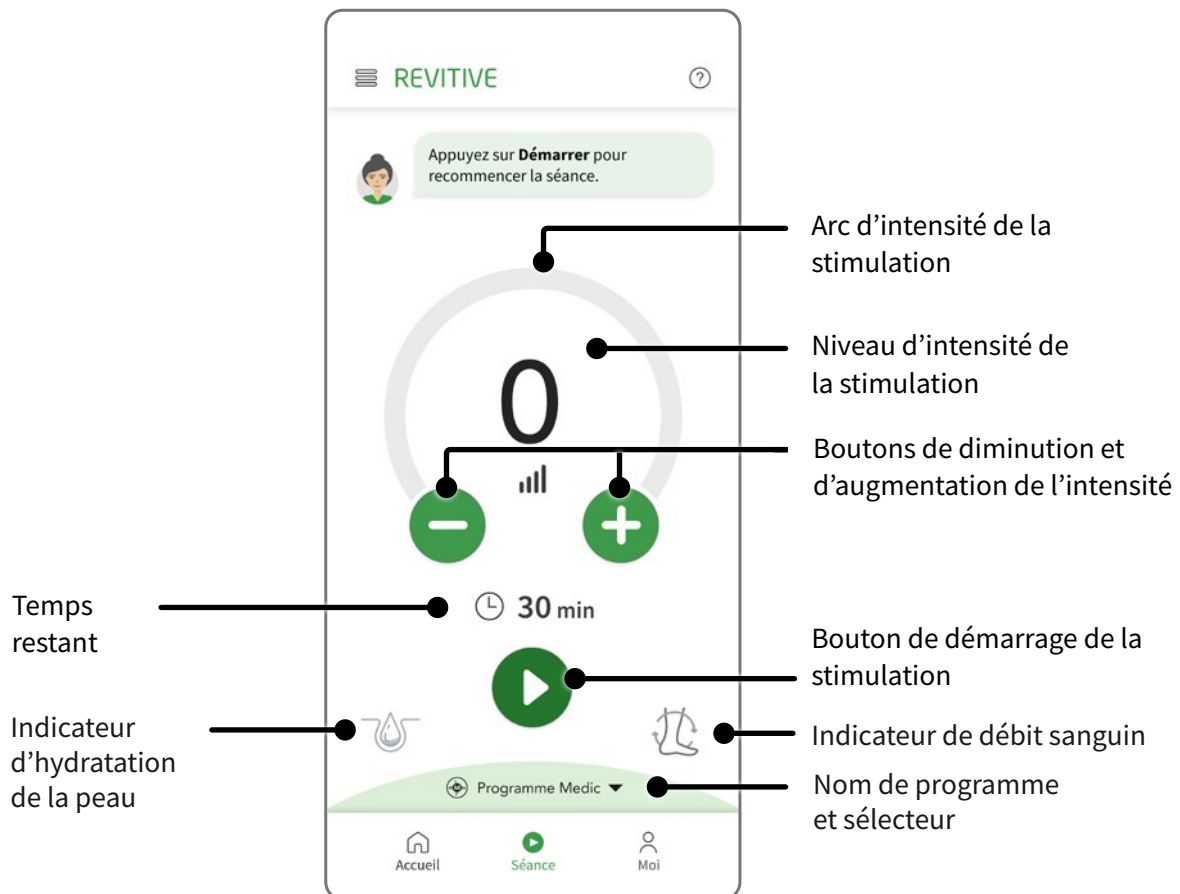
REVITIVE

?

Appuyez sur **Démarrer** pour recommencer la séance.

Arc d'intensité de la stimulation

Niveau d'intensité de la stimulation

0

Boutons de diminution et d'augmentation de l'intensité

Temps restant

30 min

Bouton de démarrage de la stimulation

Indicateur d'hydratation de la peau

Indicateur de débit sanguin

Programme Medic

Nom de programme et sélecteur

Accueil

Séance

Moi